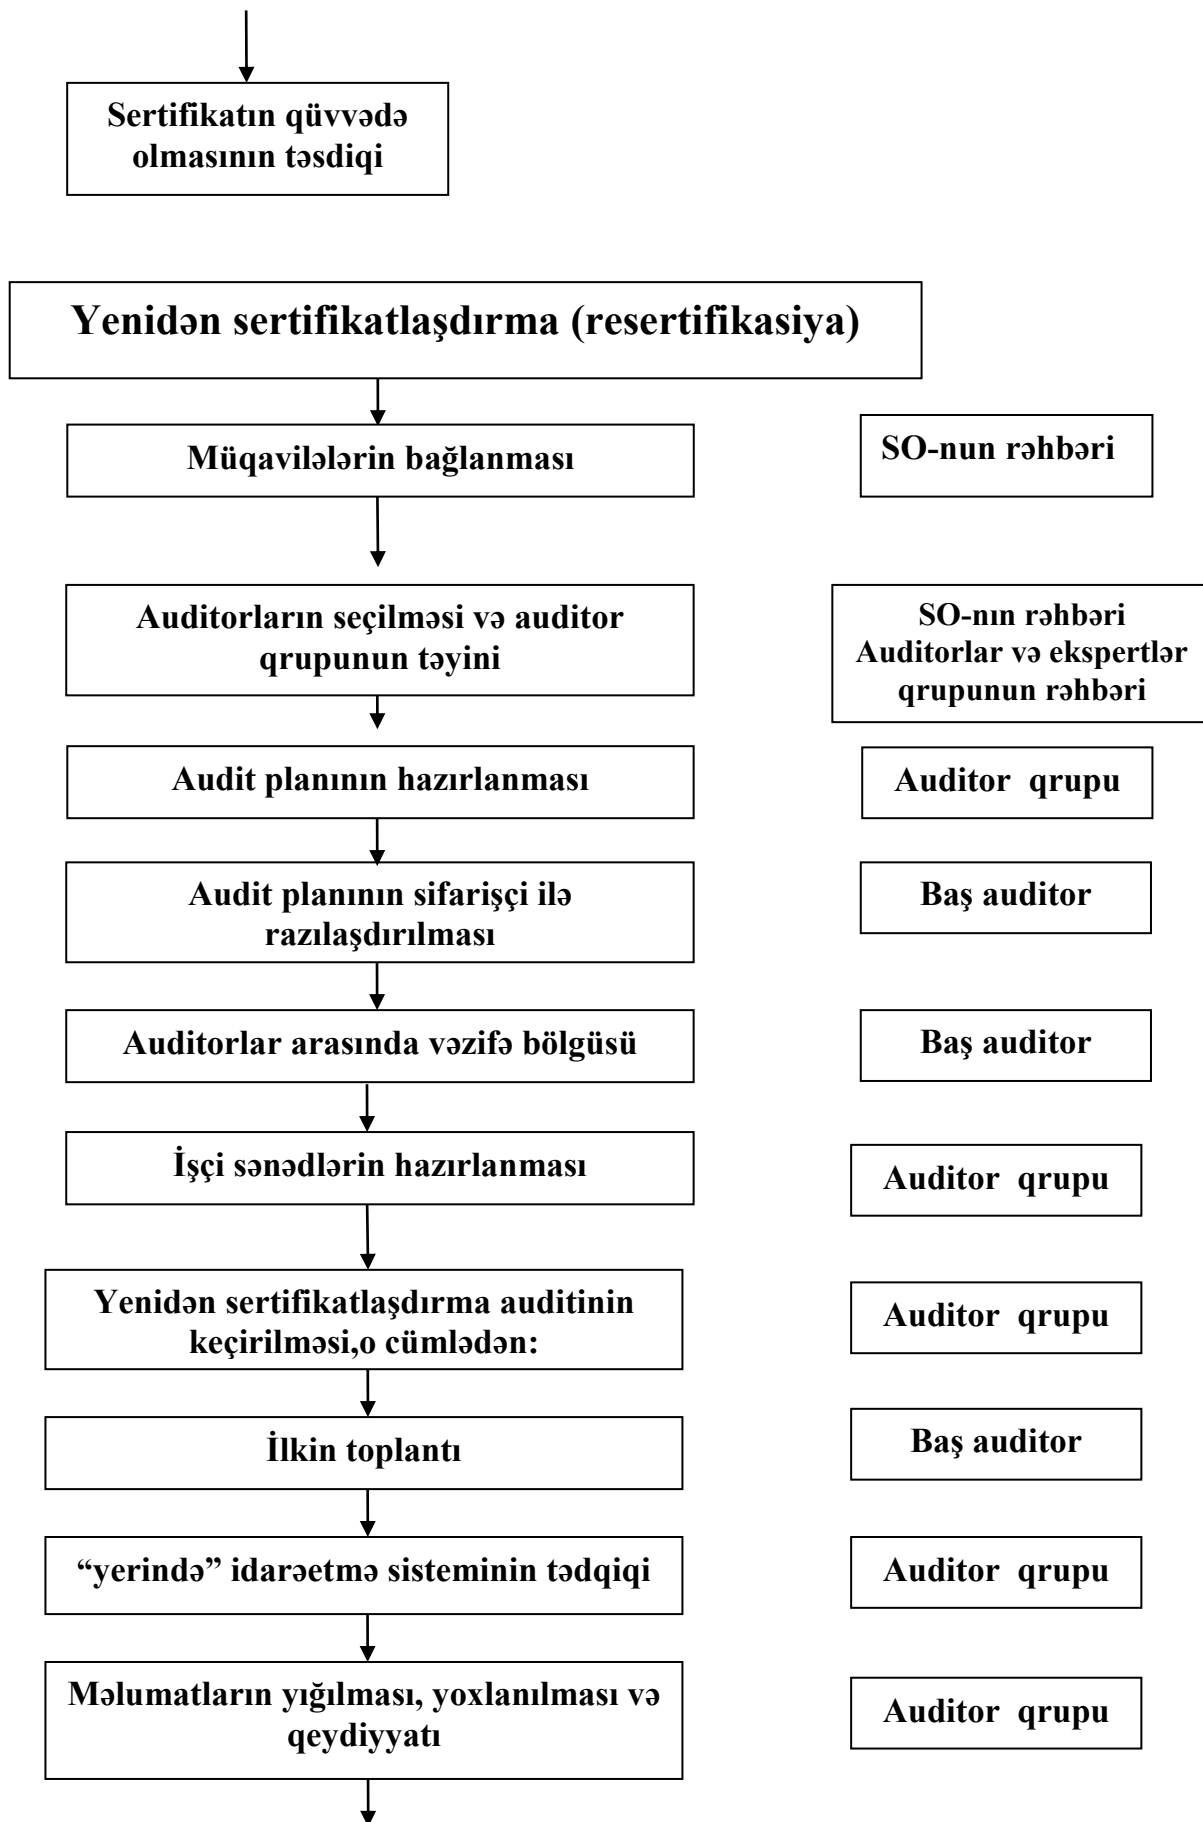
Sertifikatın qüvvədə olmasının təsdiqi

Yenidən sertifikatlaşdırma (resertifikasiya)

Müqavilələrin bağlanması

SO-nun rəhbəri

Auditorların seçilməsi və auditor qrupunun təyini

SO-nın rəhbəri
Auditorlar və ekspertlər qrupunun rəhbəri

Audit planının hazırlanması

Auditor qrupu

Audit planının sifarişçi ilə razılaşdırılması

Baş auditor

Auditorlar arasında vəzifə bölgüsü

Baş auditor

İşçi sənədlərin hazırlanması

Auditor qrupu

Yenidən sertifikatlaşdırma auditinin keçirilməsi,o cümlədən:

Auditor qrupu

İlkin toplantı

Baş auditor

"yerində" idarəetmə sisteminin tədqiqi

Auditor qrupu

Məlumatların yığılması, yoxlanılması və qeydiyyatı

Auditor qrupu